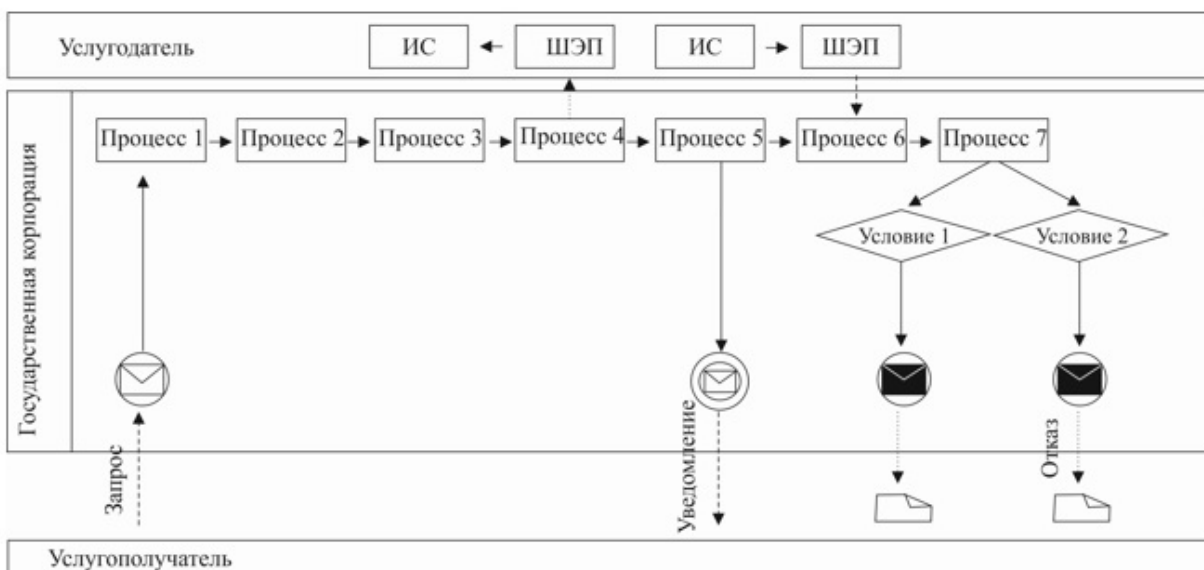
Услугодатель

ИС

ШЭП

ИС

ШЭП

Государственная корпорация

Процесс 1

Процесс 2

Процесс 3

Процесс 4

Процесс 5

Процесс 6

Процесс 7

Условие 1

Условие 2

Запрос

Уведомление

Отказ

Услугополучатель